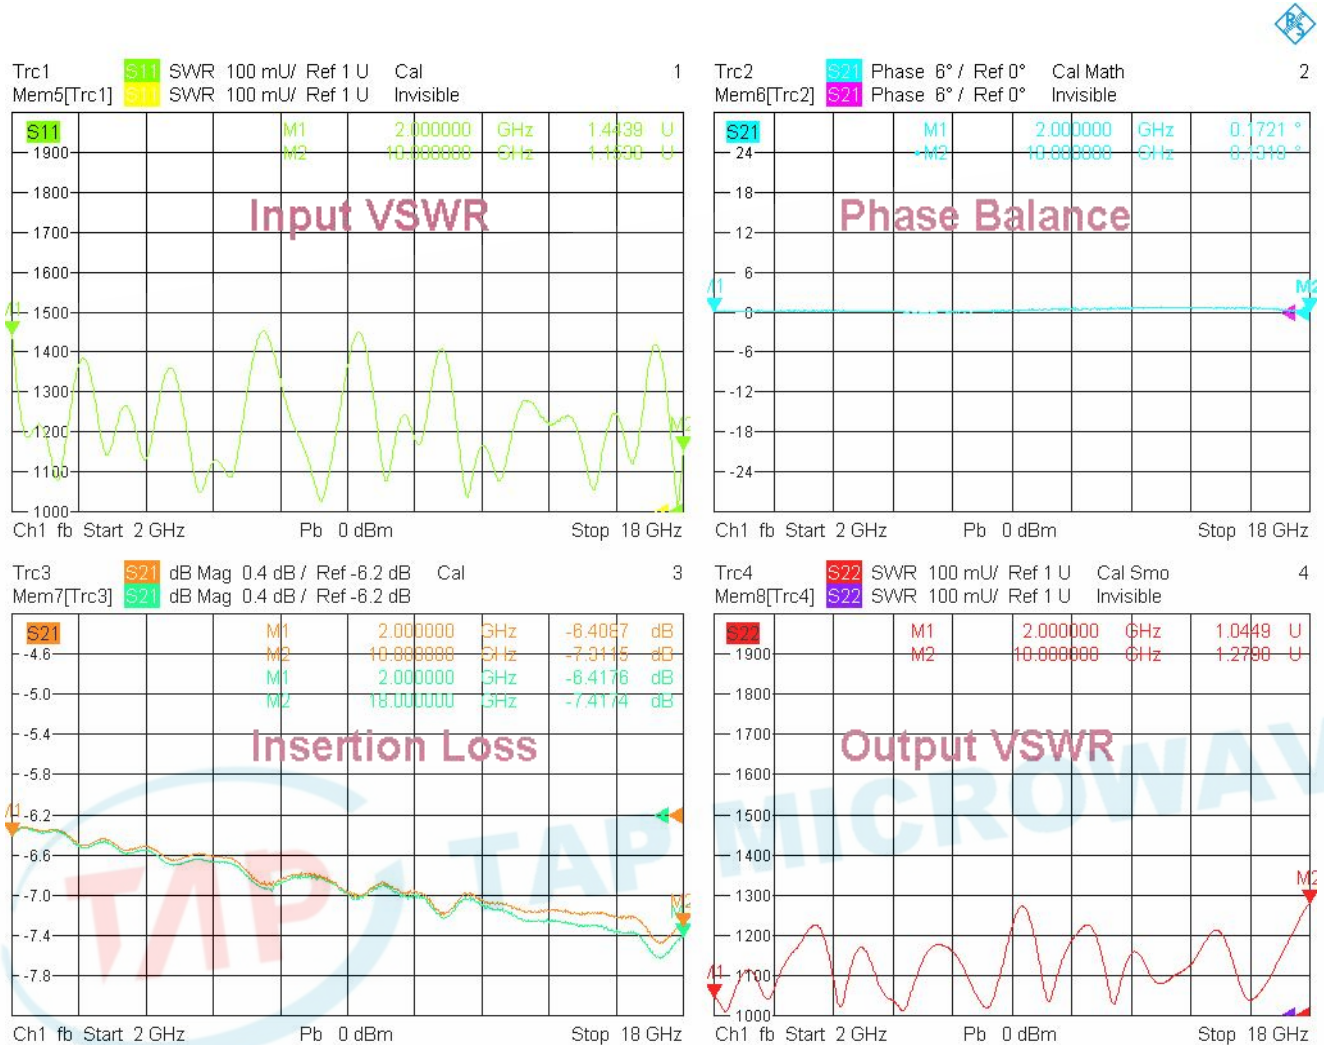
Trc1 S11 SWR 100 mU/ Ref 1 U Cal 1
Mem5[Trc1] S11 SWR 100 mU/ Ref 1 U Invisible

S11 M1 2.000000 GHz 1.4439 U
M2 10.000000 GHz 1.1830 U

1900
1800
1700
1600
1500
1400
1300
1200
1100
1000

Input VSWR

M1
M2

Ch1 fb Start 2 GHz Pb 0 dBm Stop 18 GHz

Trc2 S21 Phase 6° / Ref 0° Cal Math 2
Mem6[Trc2] S21 Phase 6° / Ref 0° Invisible

S21 M1 2.000000 GHz 0.1721 °
M2 10.000000 GHz 0.1010 °

24
18
12
6
0
-6
-12
-18
-24

Phase Balance

M1
M2

Ch1 fb Start 2 GHz Pb 0 dBm Stop 18 GHz

Trc3 S21 dB Mag 0.4 dB / Ref -6.2 dB Cal 3
Mem7[Trc3] S21 dB Mag 0.4 dB / Ref -6.2 dB

S21 M1 2.000000 GHz -6.4087 dB
M2 10.000000 GHz -7.0115 dB
M1 2.000000 GHz -6.4176 dB
M2 18.000000 GHz -7.4174 dB

-4.6
-5.0
-5.4
-5.8
-6.2
-6.6
-7.0
-7.4
-7.8

Insertion Loss

M1
M2

Ch1 fb Start 2 GHz Pb 0 dBm Stop 18 GHz

Trc4 S22 SWR 100 mU/ Ref 1 U Cal Smo 4
Mem8[Trc4] S22 SWR 100 mU/ Ref 1 U Invisible

S22 M1 2.000000 GHz 1.0449 U
M2 10.000000 GHz 1.2790 U

1900
1800
1700
1600
1500
1400
1300
1200
1100
1000

Output VSWR

M1
M2

TAP MICROWAV

Ch1 fb Start 2 GHz Pb 0 dBm Stop 18 GHz